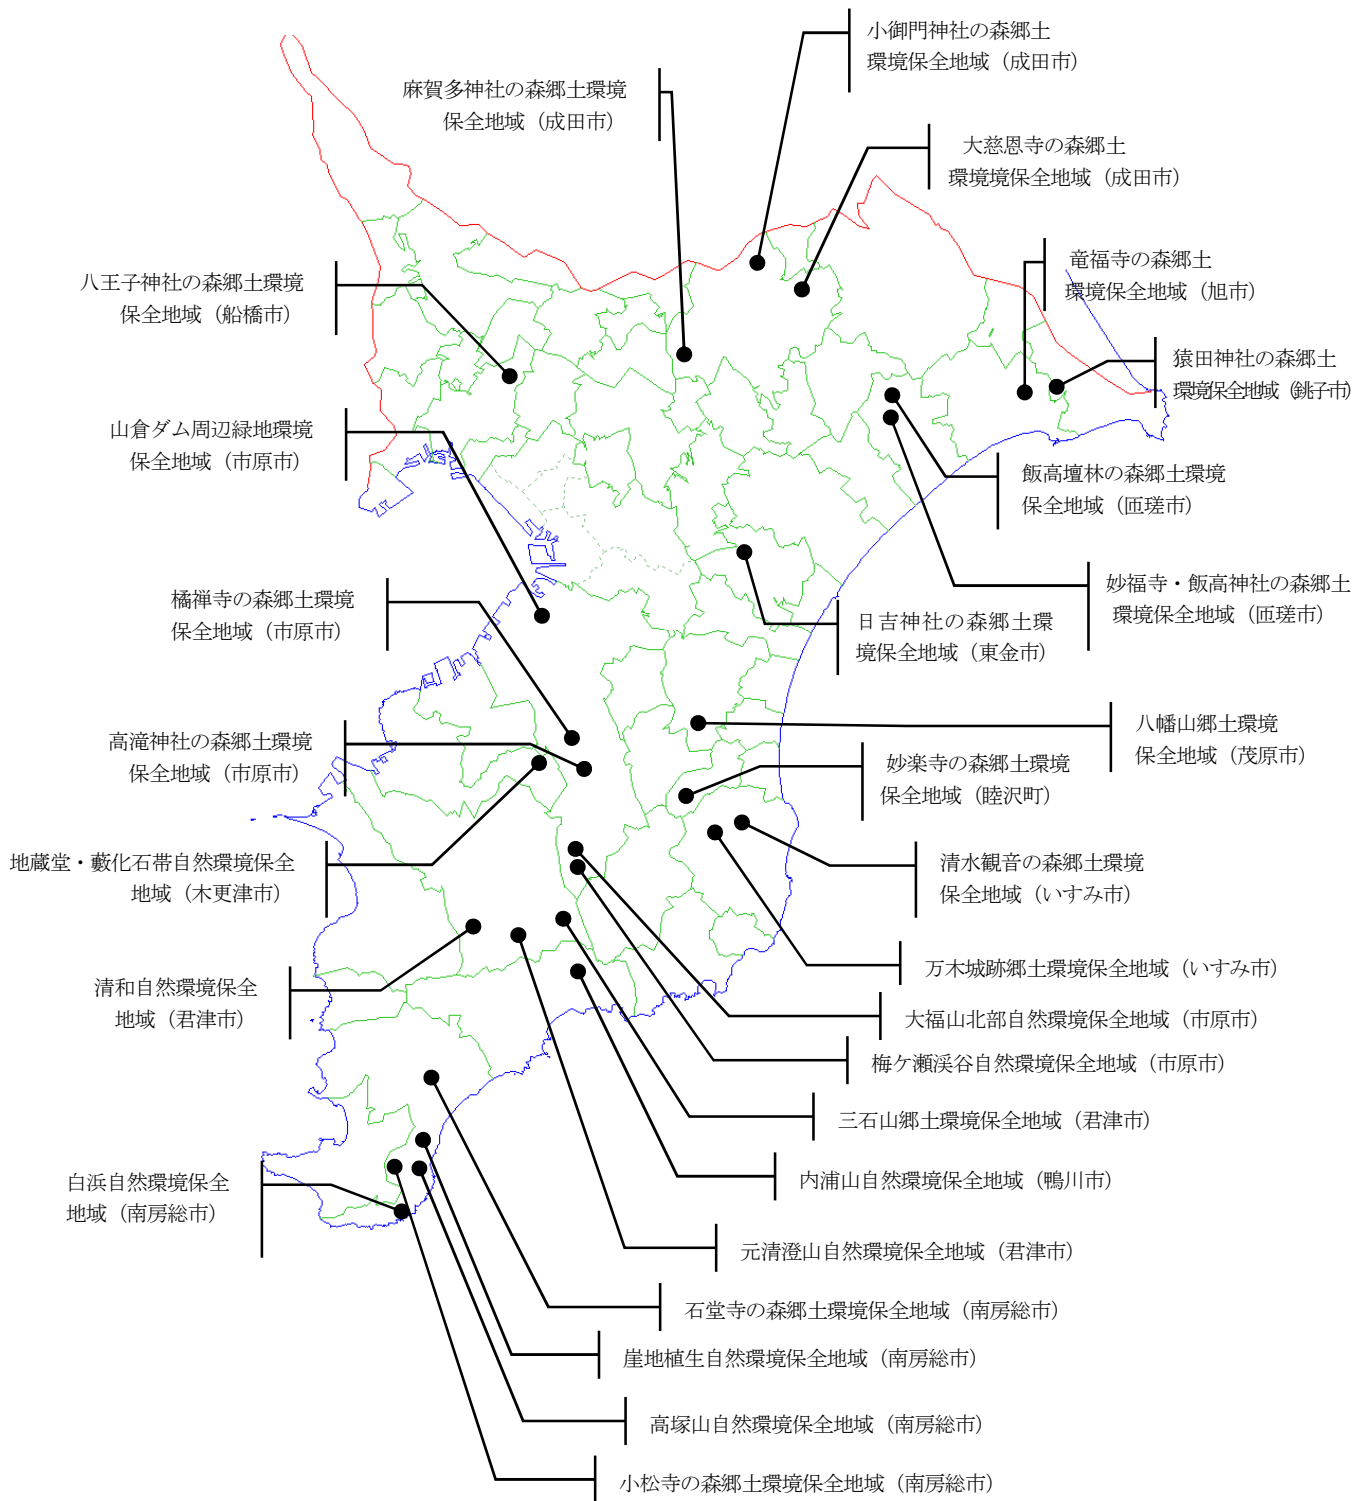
小御門神社の森郷土環境保全地域（成田市）

麻賀多神社の森郷土環境保全地域（成田市）

大慈恩寺の森郷土環境環境保全地域（成田市）

竜福寺の森郷土環境保全地域（旭市）

八王子神社の森郷土環境保全地域（船橋市）

猿田神社の森郷土環境保全地域（銚子市）

山倉ダム周辺緑地環境保全地域（市原市）

飯高壇林の森郷土環境保全地域（匝瑳市）

妙福寺・飯高神社の森郷土環境保全地域（匝瑳市）

橘禅寺の森郷土環境保全地域（市原市）

日吉神社の森郷土環境保全地域（東金市）

八幡山郷土環境保全地域（茂原市）

高滝神社の森郷土環境保全地域（市原市）

妙楽寺の森郷土環境保全地域（睦沢町）

地蔵堂・藪化石帯自然環境保全地域（木更津市）

清水観音の森郷土環境保全地域（いすみ市）

万木城跡郷土環境保全地域（いすみ市）

清和自然環境保全地域（君津市）

大福山北部自然環境保全地域（市原市）

梅ケ瀬渓谷自然環境保全地域（市原市）

三石山郷土環境保全地域（君津市）

白浜自然環境保全地域（南房総市）

内浦山自然環境保全地域（鴨川市）

元清澄山自然環境保全地域（君津市）

石堂寺の森郷土環境保全地域（南房総市）

崖地植生自然環境保全地域（南房総市）

高塚山自然環境保全地域（南房総市）

小松寺の森郷土環境保全地域（南房総市）